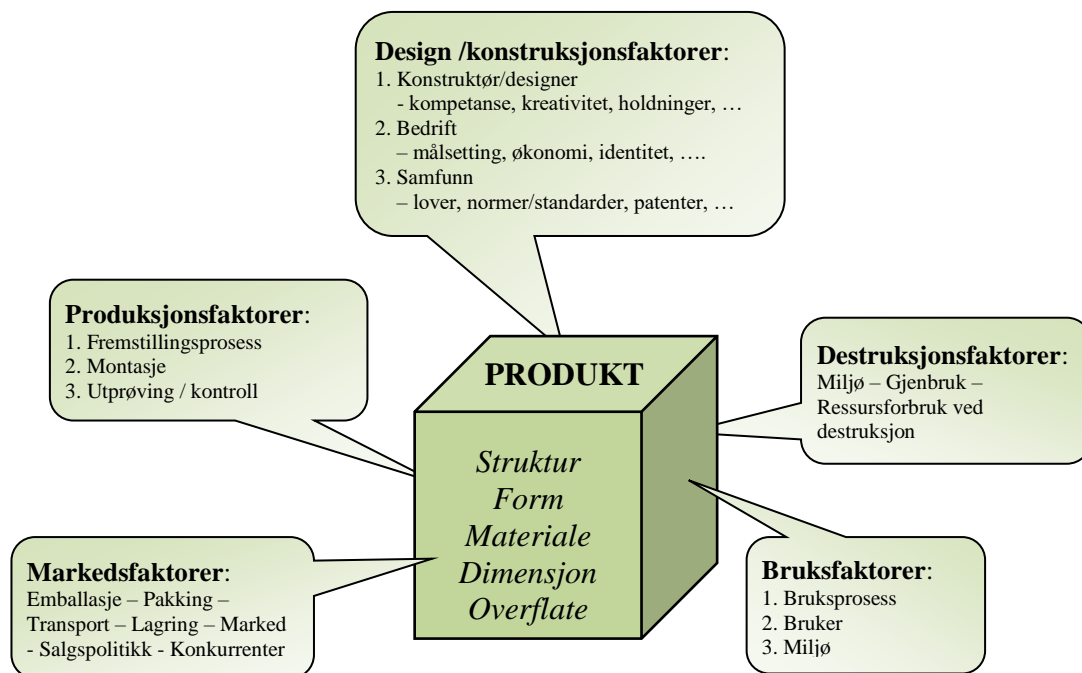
**Design /konstruksjonsfaktorer**:
1. Konstruktør/designer
- kompetanse, kreativitet, holdninger, …
2. Bedrift
– målsetting, økonomi, identitet, ….
3. Samfunn
– lover, normer/standarder, patenter, …

**Produksjonsfaktorer**:
1. Fremstillingsprosess
2. Montasje
3. Utprøving / kontroll

PRODUKT

*Struktur*
*Form*
*Materiale*
*Dimensjon*
*Overflate*

**Destruksjonsfaktorer**:
Miljø – Gjenbruk – Ressursforbruk ved destruksjon

**Markedsfaktorer**:
Emballasje – Pakking – Transport – Lagring – Marked - Salgspolitikk - Konkurrenter

**Bruksfaktorer**:
1. Bruksprosess
2. Bruker
3. Miljø